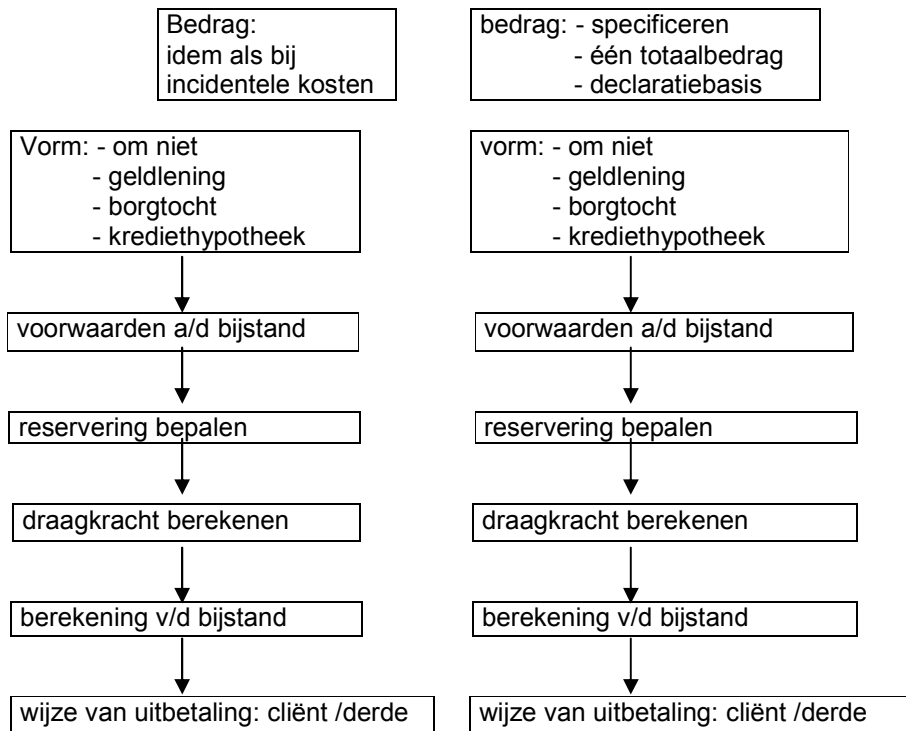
Bedrag:
idem als bij
incidentele kosten

Vorm: - om niet
- geldlening
- borgtocht
- krediethypotheek

voorwaarden a/d bijstand

reservering bepalen

draagkracht berekenen

berekening v/d bijstand

wijze van uitbetaling: cliënt /derde

bedrag: - specificeren
- één totaalbedrag
- declaratiebasis

vorm: - om niet
- geldlening
- borgtocht
- krediethypotheek

voorwaarden a/d bijstand

reservering bepalen

draagkracht berekenen

berekening v/d bijstand

wijze van uitbetaling: cliënt /derde